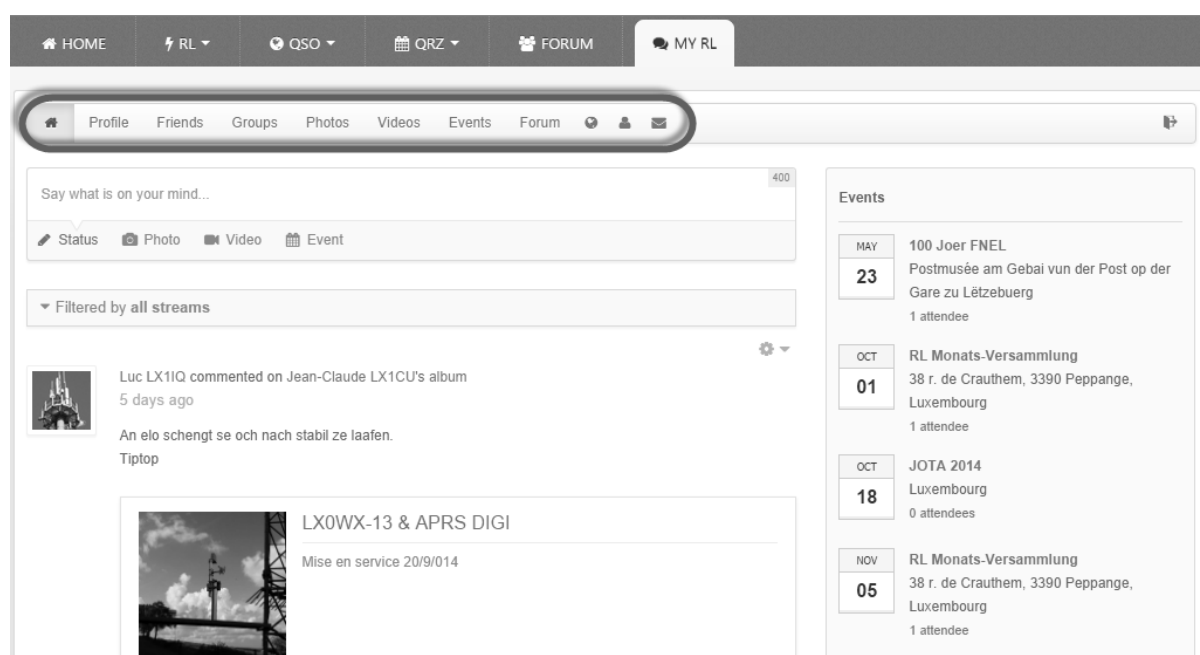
HOME RL QSO QRZ FORUM MY RL

Profile Friends Groups Photos Videos Events Forum

Say what is on your mind...

400

Status Photo Video Event

Filtered by **all streams**

Luc LX1IQ commented on Jean-Claude LX1CU's album
5 days ago

An elo schengt se och nach stabil ze laafen.
Tiptop

LX0WX-13 & APRS DIGI

Mise en service 20/9/014

Events

MAY 23
100 Joer FNEL
Postmusée am Gebai vun der Post op der Gare zu Lëtzebuerg
1 attendee

OCT 01
RL Monats-Versammlung
38 r. de Crauthem, 3390 Peppange, Luxembourg
1 attendee

OCT 18
JOTA 2014
Luxembourg
0 attendees

NOV 05
RL Monats-Versammlung
38 r. de Crauthem, 3390 Peppange, Luxembourg
1 attendee